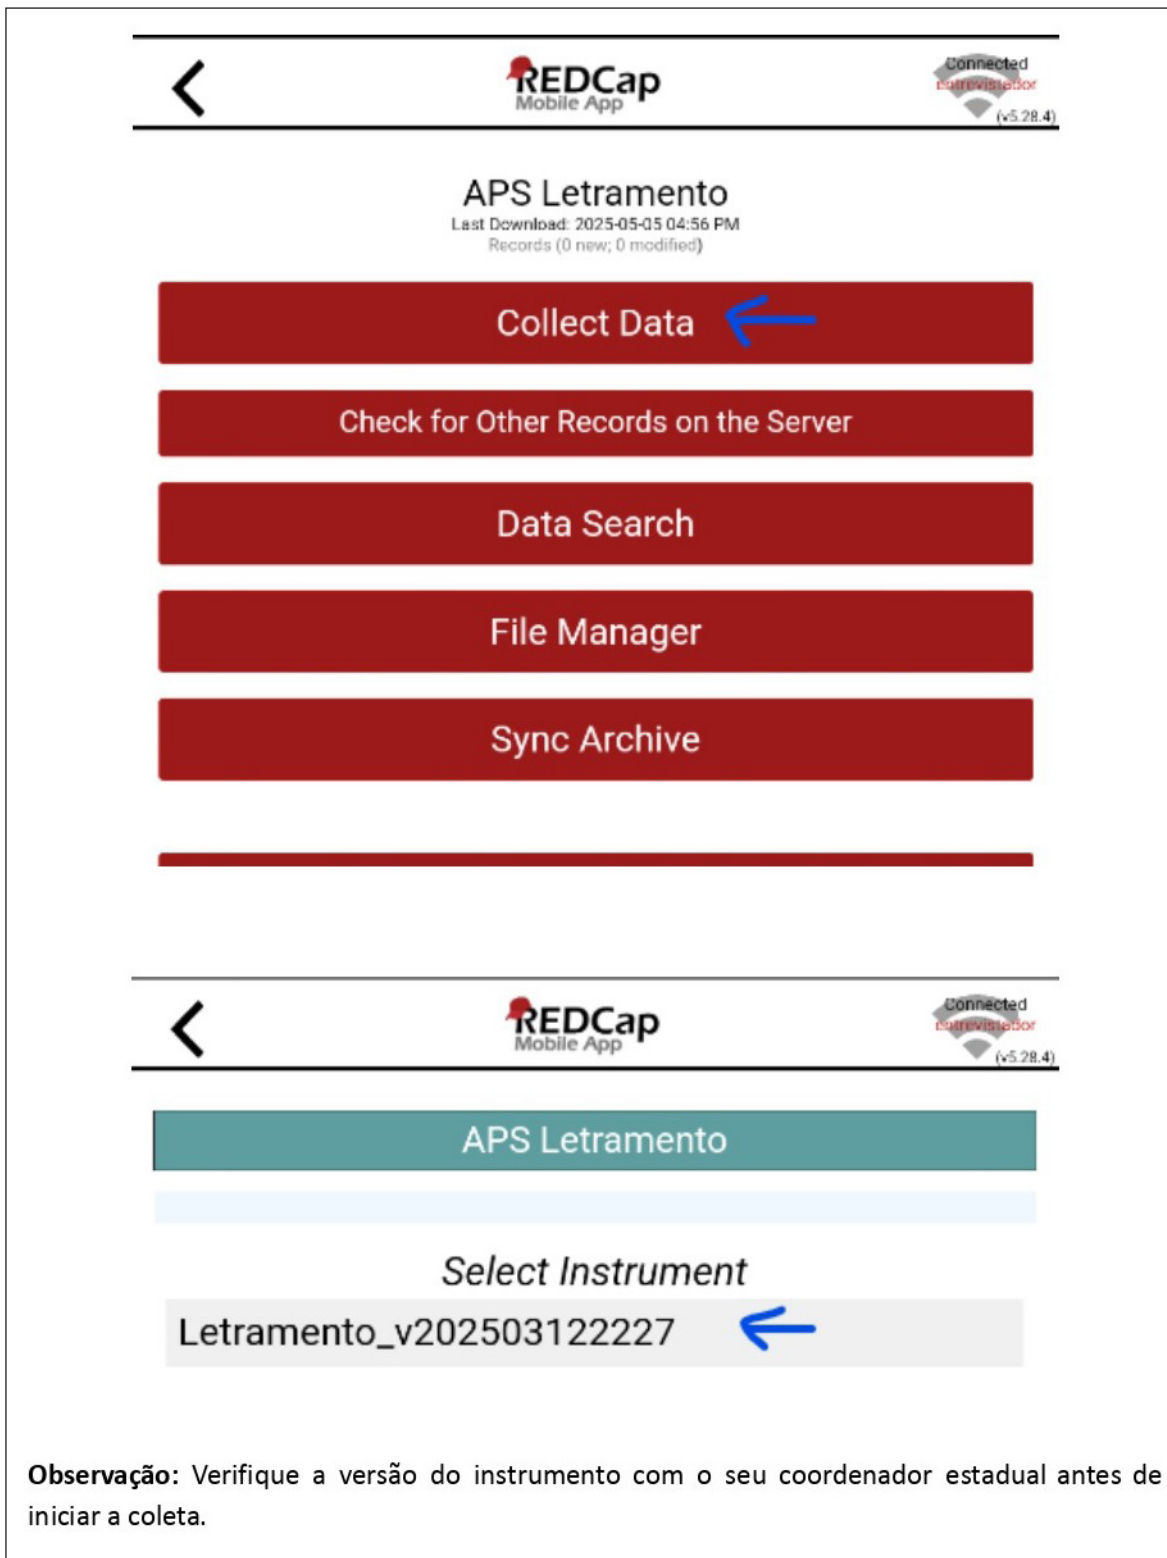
REDCap Mobile App

Connected
entrevistador
(v5.28.4)

APS Letramento
Last Download: 2025-05-05 04:56 PM
Records (0 new; 0 modified)

Collect Data

Check for Other Records on the Server

Data Search

File Manager

Sync Archive

REDCap Mobile App

Connected
entrevistador
(v5.28.4)

APS Letramento

Select Instrument

Letramento_v202503122227

**Observação:** Verifique a versão do instrumento com o seu coordenador estadual antes de iniciar a coleta.